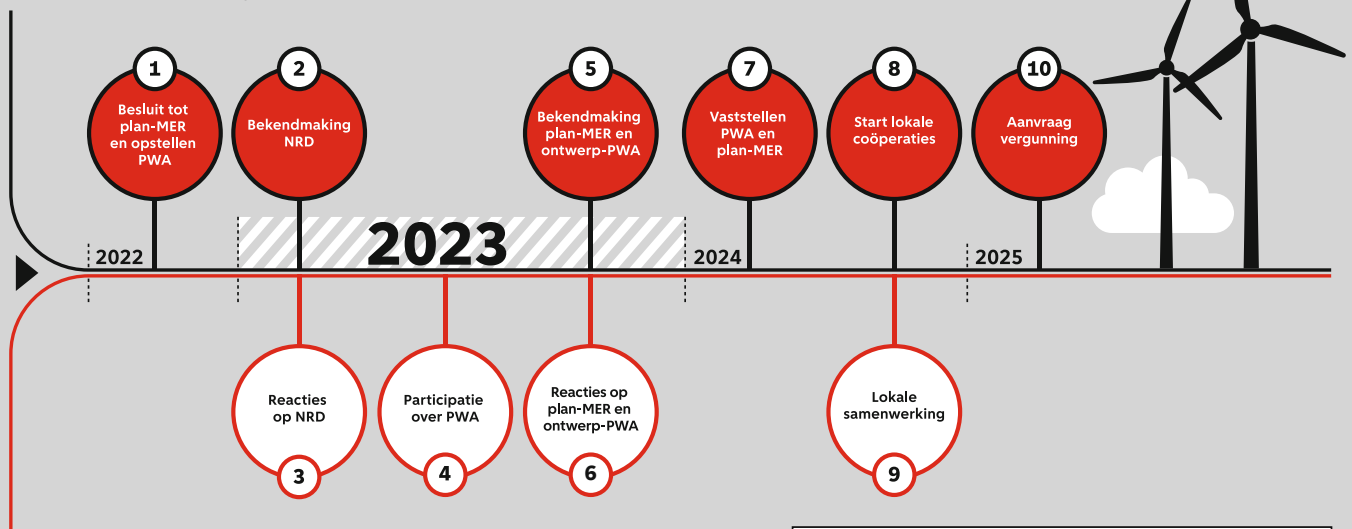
1
Besluit tot plan-MER en opstellen PWA

2
Bekendmaking NRD

5
Bekendmaking plan-MER en ontwerp-PWA

7
Vaststellen PWA en plan-MER

8
Start lokale coöperaties

10
Aanvraag vergunning

2022
2023
2024
2025

Reacties op NRD
3

Participatie over PWA
4

Reacties op plan-MER en ontwerp-PWA
6

Lokale samenwerking
9